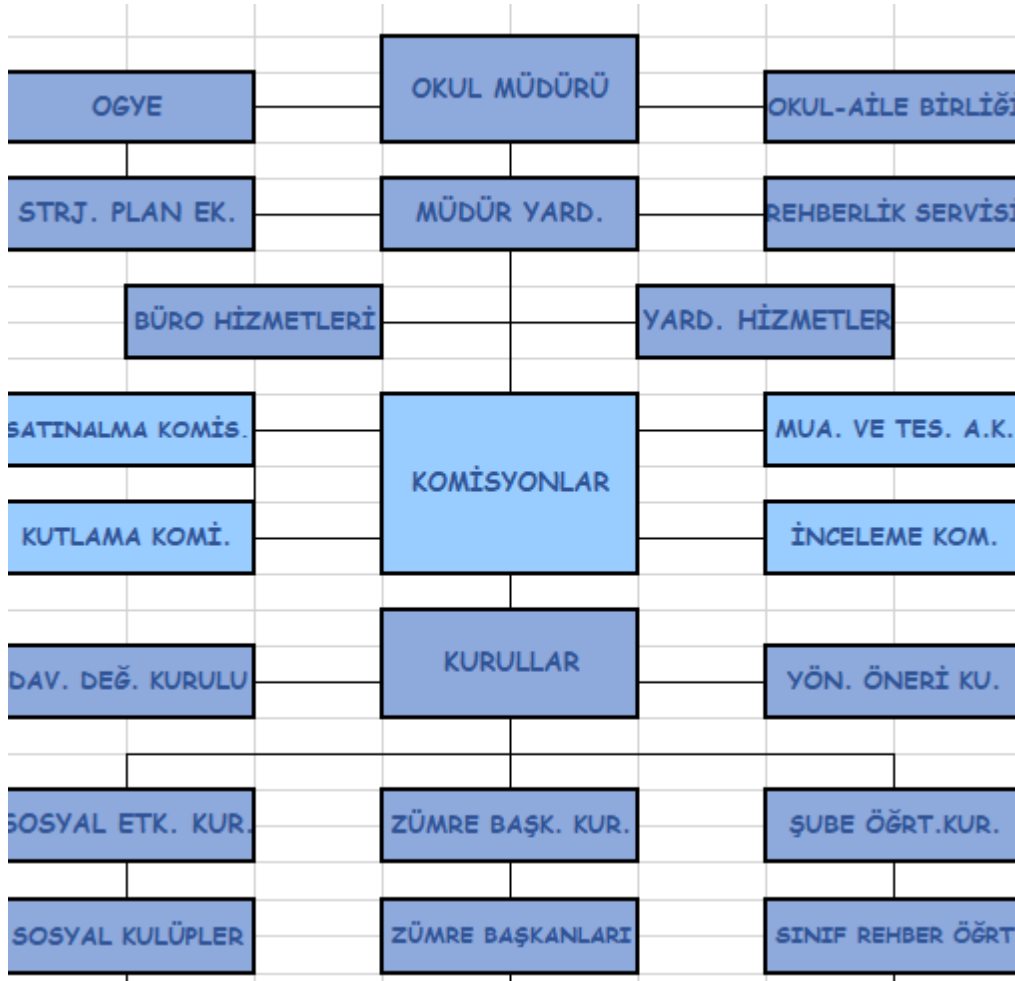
OGYE

OKUL MÜDÜRÜ

OKUL-AİLE BİRLİĞ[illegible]

STRJ. PLAN EK.

MÜDÜR YARD.

REHBERLİK SERVİS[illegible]

BÜRO HİZMETLERİ

YARD. HİZMETLER

SATINALMA KOMİS.

KOMİSYONLAR

MUA. VE TES. A.K.

KUTLAMA KOMİ.

İNCELEME KOM.

DAV. DEĞ. KURULU

KURULLAR

YÖN. ÖNERİ KU.

SOSYAL ETK. KUR.

ZÜMRE BAŞK. KUR.

ŞUBE ÖĞRT.KUR.

SOSYAL KULÜPLER

ZÜMRE BAŞKANLARI

SINIF REHBER ÖĞRT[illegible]